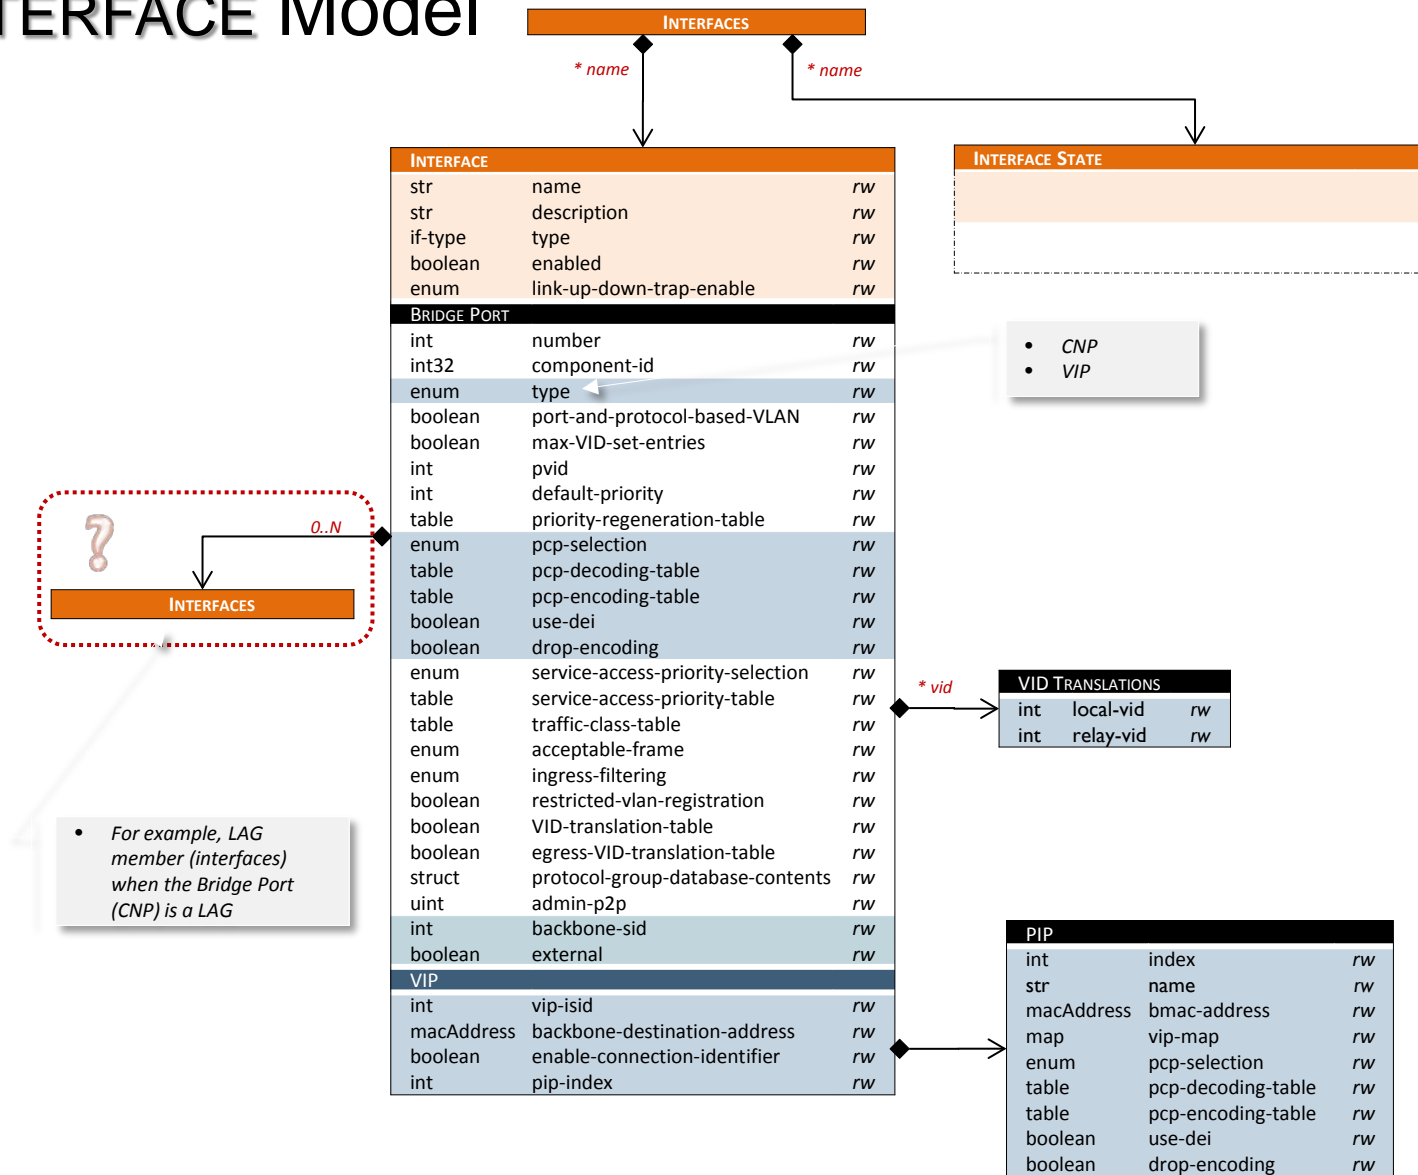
TERFACE Model

INTERFACES

* name

* name

INTERFACE

| str | name | rw |
|---|---|---|
| str | description | rw |
| if-type | type | rw |
| boolean | enabled | rw |
| enum | link-up-down-trap-enable | rw |

BRIDGE PORT

| int | number | rw |
|---|---|---|
| int32 | component-id | rw |
| enum | type | rw |
| boolean | port-and-protocol-based-VLAN | rw |
| boolean | max-VID-set-entries | rw |
| int | pvid | rw |
| int | default-priority | rw |
| table | priority-regeneration-table | rw |
| enum | pcp-selection | rw |
| table | pcp-decoding-table | rw |
| table | pcp-encoding-table | rw |
| boolean | use-dei | rw |
| boolean | drop-encoding | rw |
| enum | service-access-priority-selection | rw |
| table | service-access-priority-table | rw |
| table | traffic-class-table | rw |
| enum | acceptable-frame | rw |
| enum | ingress-filtering | rw |
| boolean | restricted-vlan-registration | rw |
| boolean | VID-translation-table | rw |
| boolean | egress-VID-translation-table | rw |
| struct | protocol-group-database-contents | rw |
| uint | admin-p2p | rw |
| int | backbone-sid | rw |
| boolean | external | rw |

VIP

| int | vip-isid | rw |
|---|---|---|
| macAddress | backbone-destination-address | rw |
| boolean | enable-connection-identifier | rw |
| int | pip-index | rw |

INTERFACE STATE

• CNP
• VIP

0..N

INTERFACES

• For example, LAG member (interfaces) when the Bridge Port (CNP) is a LAG

* vid

VID TRANSLATIONS

| int | local-vid | rw |
|---|---|---|
| int | relay-vid | rw |

PIP

| int | index | rw |
|---|---|---|
| str | name | rw |
| macAddress | bmac-address | rw |
| map | vip-map | rw |
| enum | pcp-selection | rw |
| table | pcp-decoding-table | rw |
| table | pcp-encoding-table | rw |
| boolean | use-dei | rw |
| boolean | drop-encoding | rw |